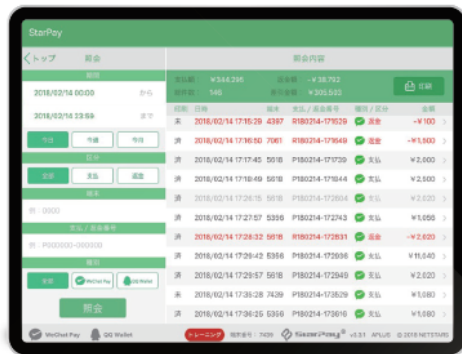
StarPay

トップ 照会

期間
2018/02/14 00:00 から
2018/02/14 23:59 まで
今日 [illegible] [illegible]

区分
全件 支払 返金

端末
例：0000

支払／返金番号
例：P000000-000000

種別
全部 WeChat Pay QQ Wallet

照会

照会内容

支払額 ¥344,295 返金額 -¥38,792
総件数 146 差引金額 ¥305,503

印刷

| 状態 | 日時 | 端末 | 支払／返金番号 | 種別／区分 | 金額 |
|---|---|---|---|---|---|
| 未 | 2018/02/14 17:15:29 | 4397 | R180214-171529 | 返金 | -¥100 |
| 済 | 2018/02/14 17:16:50 | 7061 | R180214-171649 | 返金 | -¥1,500 |
| 済 | 2018/02/14 17:17:45 | 5618 | P180214-171730 | 支払 | ¥2,000 |
| 済 | 2018/02/14 17:18:49 | 5618 | P180214-171835 | 支払 | ¥2,500 |
| 済 | 2018/02/14 17:26:15 | 5618 | P180214-172604 | 支払 | ¥2,020 |
| 済 | 2018/02/14 17:27:57 | 5356 | P180214-172743 | 支払 | ¥1,050 |
| 済 | 2018/02/14 17:28:32 | 5618 | R180214-172831 | 返金 | -¥2,020 |
| 済 | 2018/02/14 17:29:42 | 5356 | P180214-172936 | 支払 | ¥11,040 |
| 済 | 2018/02/14 17:29:57 | 5618 | P180214-172949 | 支払 | ¥2,020 |
| 済 | 2018/02/14 17:36:28 | 7439 | P180214-173529 | 支払 | ¥1,080 |
| 済 | 2018/02/14 17:36:25 | 5356 | P180214-173616 | 支払 | ¥1,080 |

WeChat Pay QQ Wallet トレーニング 端末番号：7439 StarPay v3.31 APLUS © 2018 NETSTARS